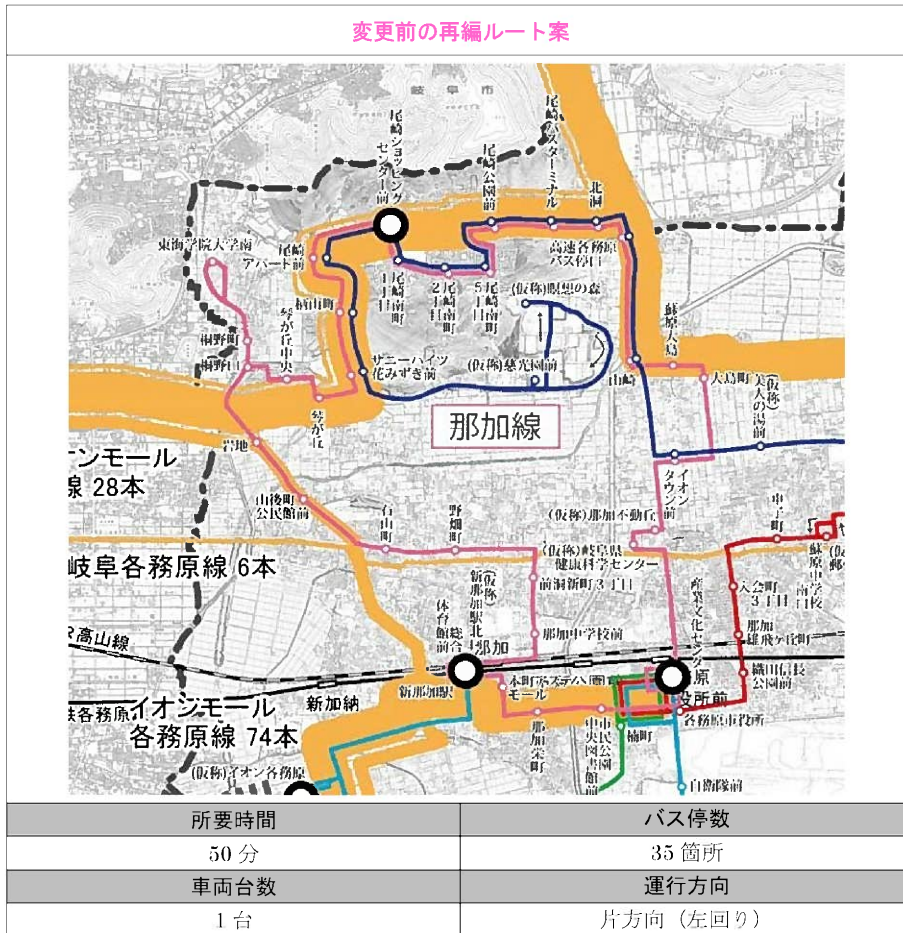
変更前の再編ルート案

岐阜市

尾崎ショッピングセンター前
尾崎公園前
尾崎バスターミナル
北洞
高速各務原バス停口
東海学院大学前
尾崎アパート前
尾崎南町1丁目
尾崎南町2丁目
尾崎南町5丁目
(仮称)瞑想の森
桐野前
桐山前
桐野口
琴が丘中央
サニーハイツ花みずき前
(仮称)慈光園前
山崎
蘇原大島
大島町
(仮称)美人の湯前
琴が丘
那加線
岩地
ンモール
線 28本
山後町公民館前
石山町
野畑町
(仮称)那加不動丘
タイヨウオン前
岐阜各務原線 6本
(仮称)岐阜県健康科学センター
前洞新町3丁目
新那加駅北
(仮称)
体育館総合前
那加
那加中学校前
産業文化センター
中町
蘇原中学校前
入会町3丁目
那加雄飛ヶ丘町
織田信長公園前
高山線
新加納
新那加駅
本町アステハ(南)モール
各務原
市役所前
各務原市役所
イオンモール各務原線 74本
那加栄町
中央図書館前
市民公園前
楠町
自衛隊前
(仮称)イオン各務原

| 所要時間 | バス停数 |
|---|---|
| 50分 | 35箇所 |
| 車両台数 | 運行方向 |
| 1台 | 片方向(左回り) |